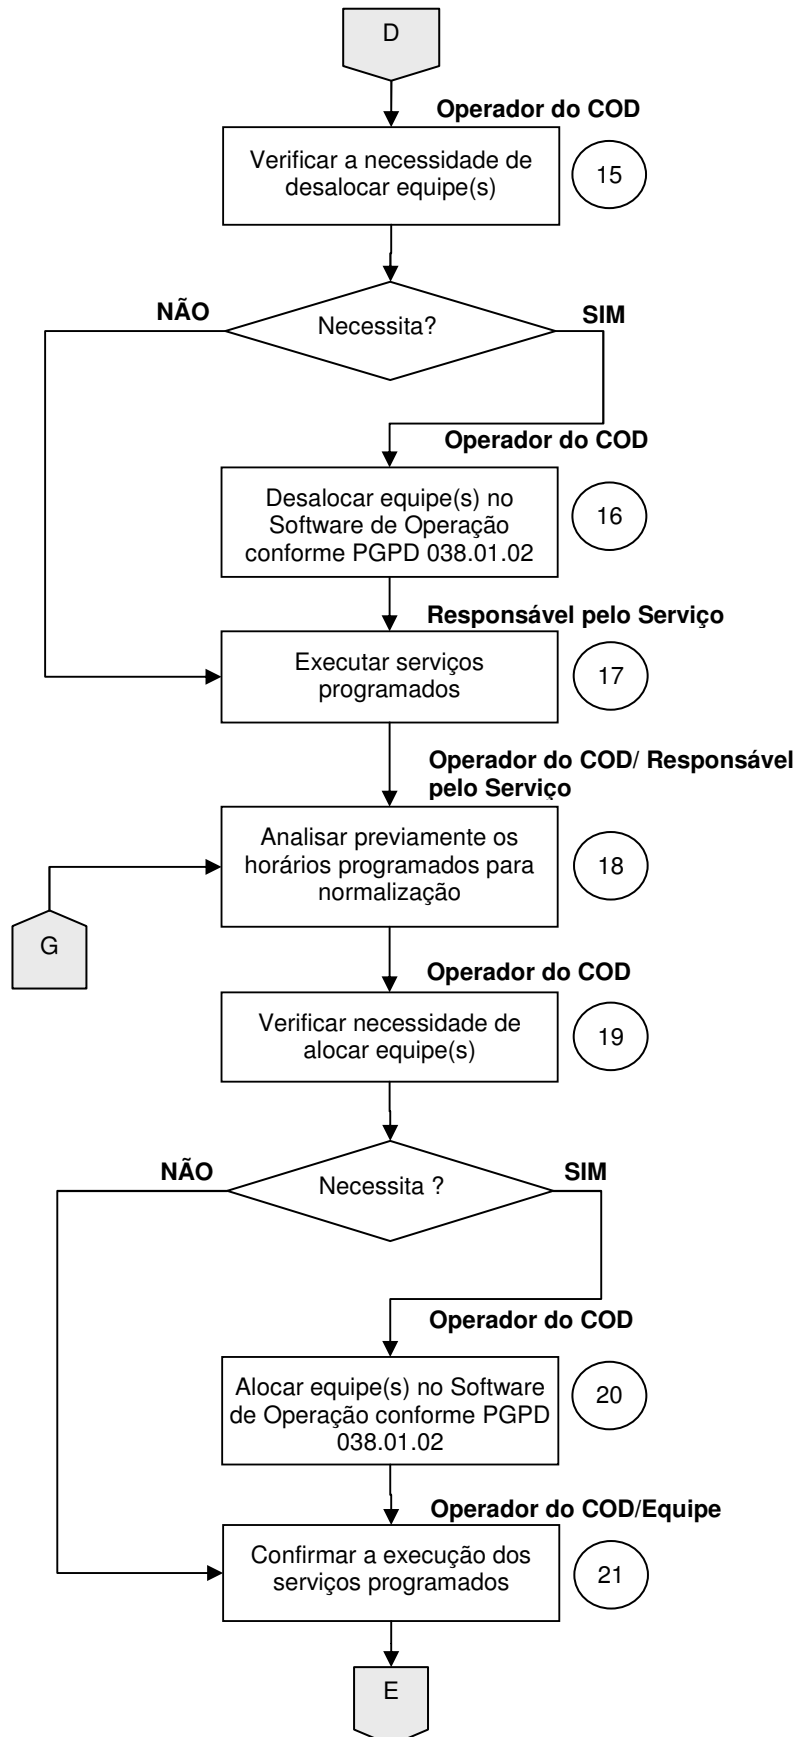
D

Operador do COD

Verificar a necessidade de desalocar equipe(s)

15

NÃO

Necessita?

SIM

Operador do COD

Desalocar equipe(s) no Software de Operação conforme PGPD 038.01.02

16

Responsável pelo Serviço

Executar serviços programados

17

Operador do COD/ Responsável pelo Serviço

Analisar previamente os horários programados para normalização

18

G

Operador do COD

Verificar necessidade de alocar equipe(s)

19

NÃO

Necessita ?

SIM

Operador do COD

Alocar equipe(s) no Software de Operação conforme PGPD 038.01.02

20

Operador do COD/Equipe

Confirmar a execução dos serviços programados

21

E